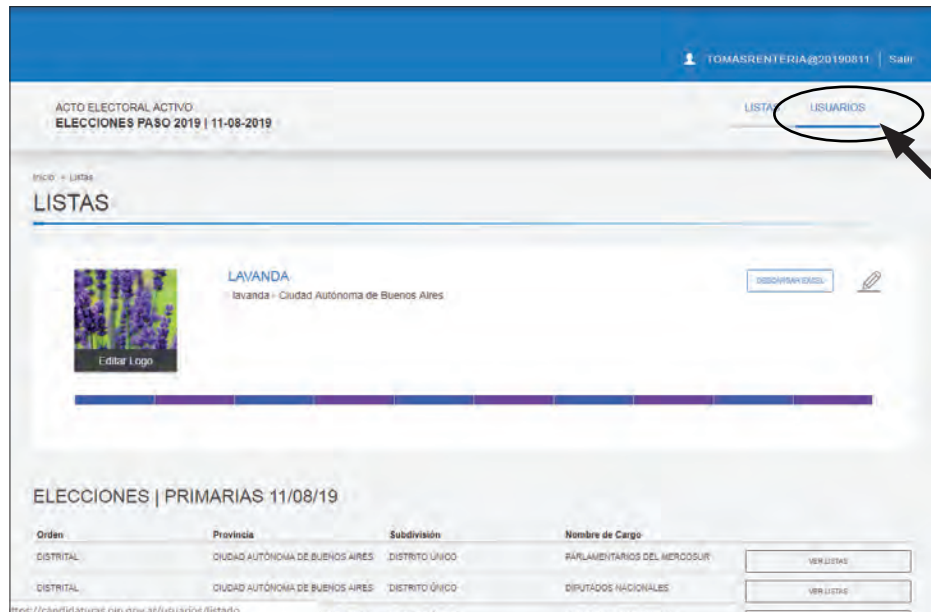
TOMASRENTERIA@20190811 | Salir

ACTO ELECTORAL ACTIVO
ELECCIONES PASO 2019 | 11-08-2019

LISTAS USUARIOS

Inicio > Listas

LISTAS

LAVANDA
lavanda - Ciudad Autónoma de Buenos Aires

DESCARGAR EXCEL

Editar Logo

ELECCIONES | PRIMARIAS 11/08/19

| Orden | Provincia | Subdivisión | Nombre de Cargo | |
|---|---|---|---|---|
| DISTRITAL | CIUDAD AUTÓNOMA DE BUENOS AIRES | DISTRITO ÚNICO | PARLAMENTARIOS DEL MERCOSUR | VER LISTAS |
| DISTRITAL | CIUDAD AUTÓNOMA DE BUENOS AIRES | DISTRITO ÚNICO | DIPUTADOS NACIONALES | VER LISTAS |

ttps://candidaturas.pn.gov.ar/usuarios/listado